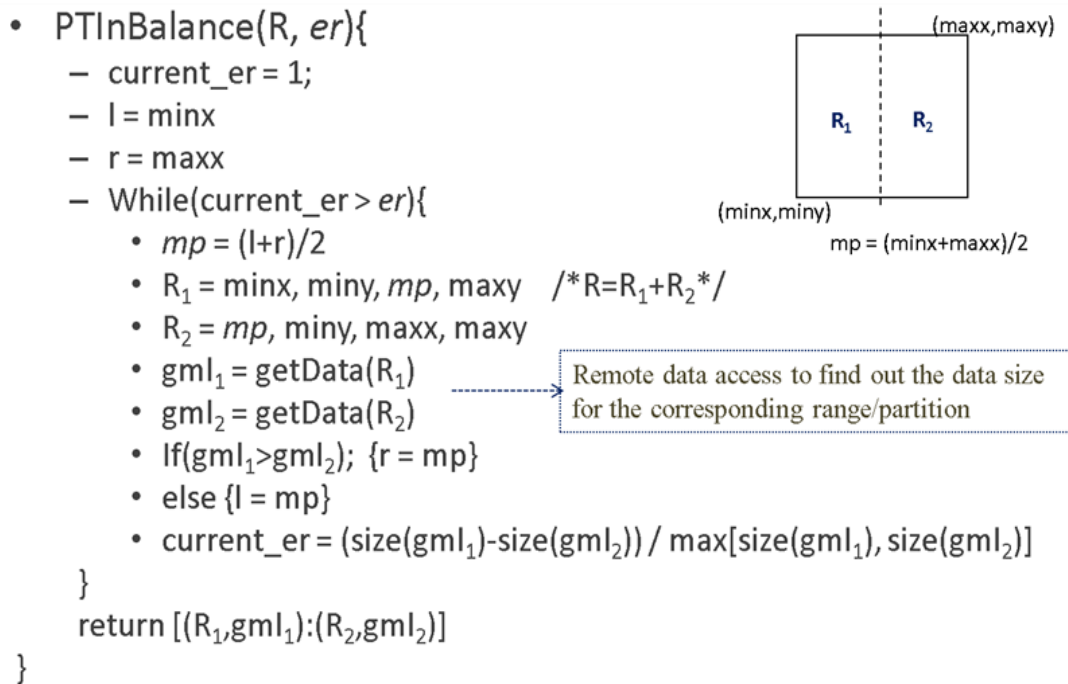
- PTInBalance(R, *er*){
  - current_er = 1;
  - l = minx
  - r = maxx
  - While(current_er > *er*){
    - *mp* = (l+r)/2
    - $R_1$ = minx, miny, *mp*, maxy /*R=$R_1$+$R_2$*/
    - $R_2$ = *mp*, miny, maxx, maxy
    - $gml_1$ = getData($R_1$)
    - $gml_2$ = getData($R_2$)
    - If($gml_1$>$gml_2$); {r = mp}
    - else {l = mp}
    - current_er = (size($gml_1$)-size($gml_2$)) / max[size($gml_1$), size($gml_2$)]

  }

  return [($R_1$,$gml_1$):($R_2$,$gml_2$)]

}

(maxx,maxy)

$R_1$

$R_2$

(minx,miny)

mp = (minx+maxx)/2

Remote data access to find out the data size for the corresponding range/partition